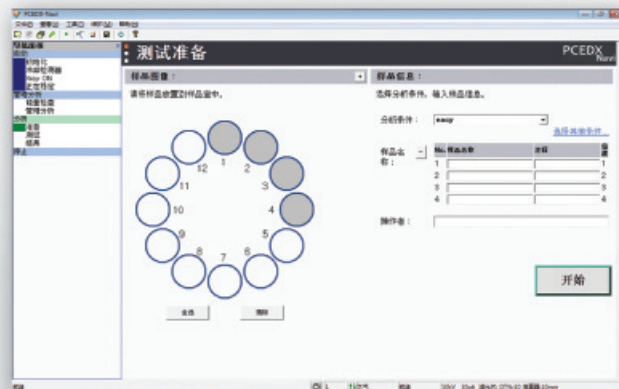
PCEDX-Navi
文件(F) 视图(V) 工具(T) 帮助(H)

测试准备
PCEDX Navi

样品图像：
请将样品放置到样品室中。
1 2 3 4 5 6 7 8 9 10 11 12
全选
清除

样品信息：
选择分析条件，输入样品信息。
分析条件： easy
选择其他条件...
样品名称：
| No. | 样品名称 | 注释 | |
|---|---|---|---|
| 1 | | | 1 |
| 2 | | | 2 |
| 3 | | | 3 |
| 4 | | | 4 |
操作者：

开始

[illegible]